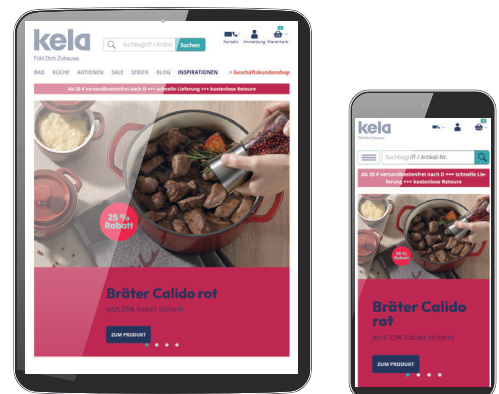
kela
Fühl Dich Zuhause.

Suchbegriff / Artikel Suchen

Kontakt Anmeldung Warenkorb 0

BAD KÜCHE AKTIONEN SALE SERIEN BLOG INSPIRATIONEN > Geschäftskundenshop

Ab 25 € versandkostenfrei nach D +++ schnelle Lieferung +++ kostenlose Retoure

25 % Rabatt

Bräter Calido rot
Jetzt 25% Rabatt sichern!

ZUM PRODUKT

kela

0

Suchbegriff / Artikel-Nr.

Ab 25 € versandkostenfrei nach D +++ schnelle Lieferung +++ kostenlose Retoure

25 % Rabatt

Bräter Calido rot
Jetzt 25% Rabatt sichern!

ZUM PRODUKT